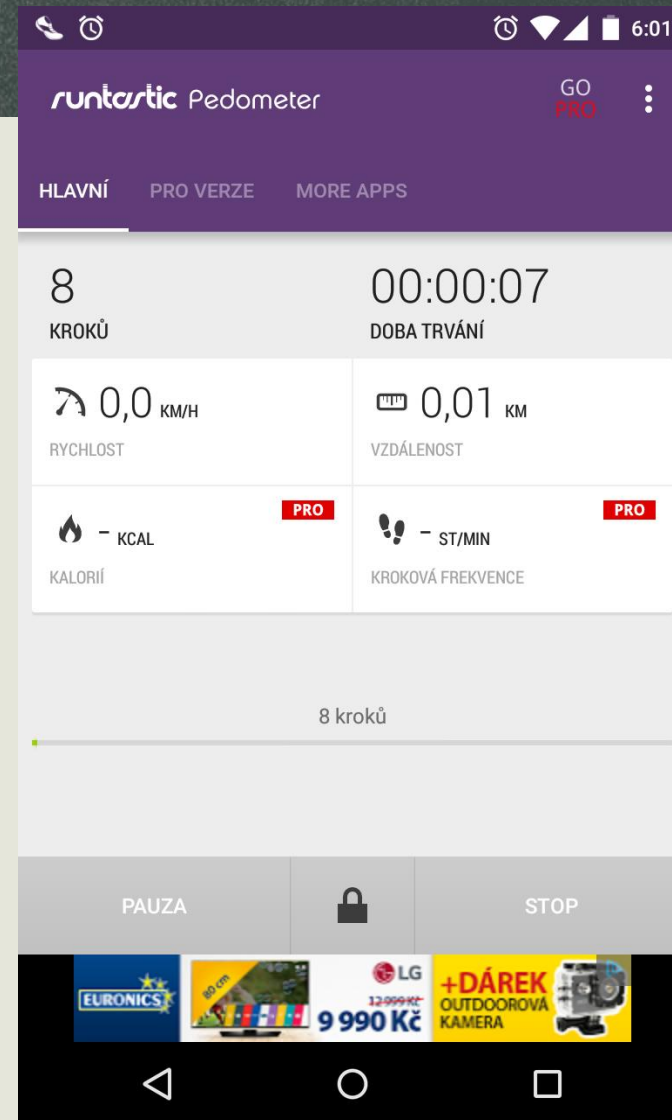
6:01

runtastic Pedometer

GO PRO

HLAVNÍ PRO VERZE MORE APPS

8
KROKŮ

00:00:07
DOBA TRVÁNÍ

0,0 KM/H
RYCHLOST

0,01 KM
VZDÁLENOST

PRO
- KCAL
KALORIÍ

PRO
- ST/MIN
KROKOVÁ FREKVENCE

8 kroků

PAUZA

STOP

EURONICS

80 cm

LG
12 999 Kč
9 990 Kč

+DÁREK
OUTDOOROVÁ
KAMERA